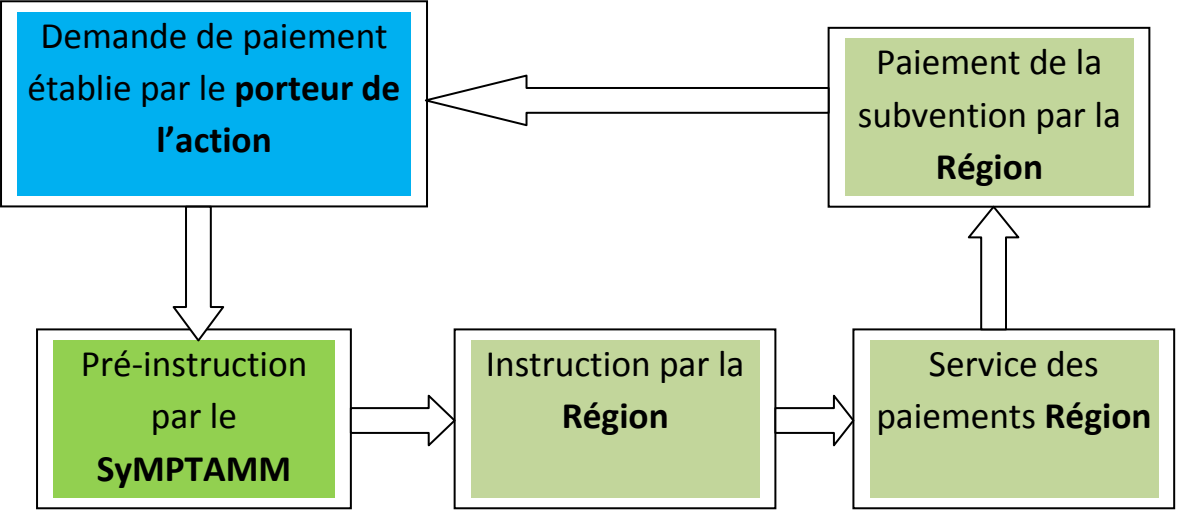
Demande de paiement établie par le **porteur de l’action**

Paiement de la subvention par la **Région**

Pré-instruction par le **SyMPTAMM**

Instruction par la **Région**

Service des paiements **Région**